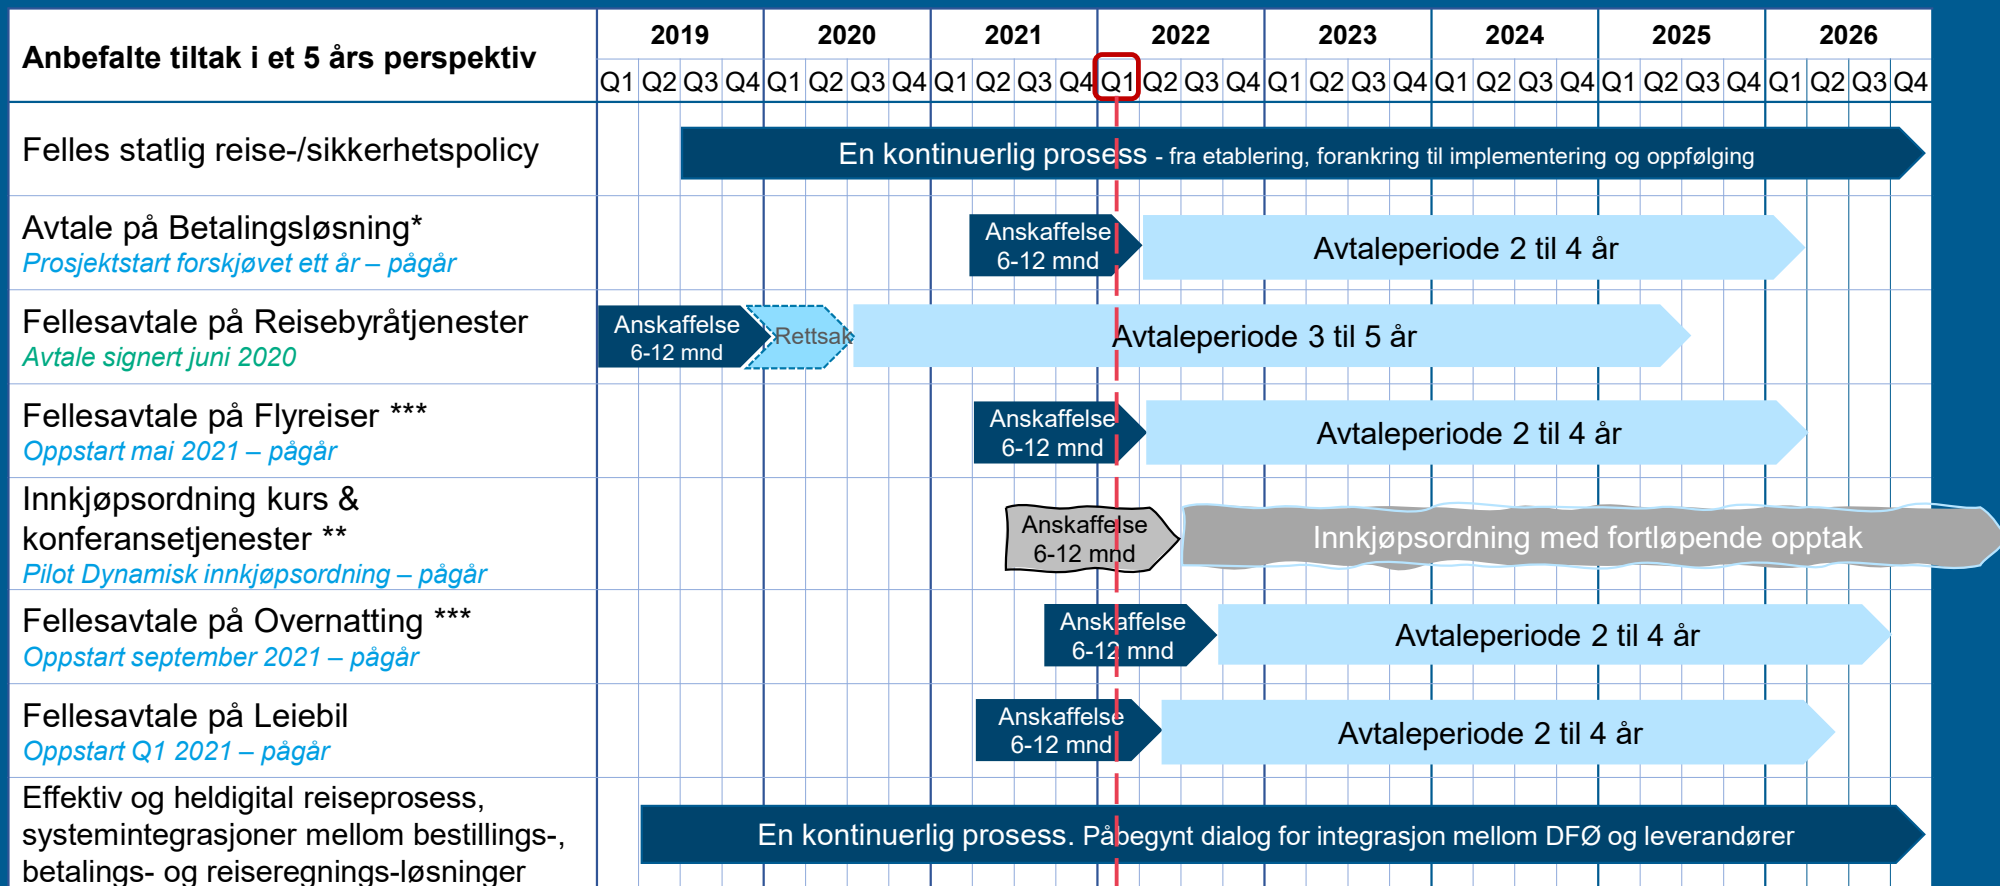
| Anbefalte tiltak i et 5 års perspektiv | 2019 | 2020 | 2021 | 2022 | 2023 | 2024 | 2025 | 2026 |
|---|---|---|---|---|---|---|---|---|
| | Q1 Q2 Q3 Q4 | Q1 Q2 Q3 Q4 | Q1 Q2 Q3 Q4 | Q1 Q2 Q3 Q4 | Q1 Q2 Q3 Q4 | Q1 Q2 Q3 Q4 | Q1 Q2 Q3 Q4 | Q1 Q2 Q3 Q4 |

Felles statlig reise-/sikkerhetspolicy
En kontinuerlig prosess - fra etablering, forankring til implementering og oppfølging

Avtale på Betalingsløsning*
Prosjektstart forskjøvet ett år – pågår
Anskaffelse 6-12 mnd
Avtaleperiode 2 til 4 år

Fellesavtale på Reisebyråtjenester
Avtale signert juni 2020
Anskaffelse 6-12 mnd
Rettsak
Avtaleperiode 3 til 5 år

Fellesavtale på Flyreiser ***
Oppstart mai 2021 – pågår
Anskaffelse 6-12 mnd
Avtaleperiode 2 til 4 år

Innkjøpsordning kurs & konferansetjenester **
Pilot Dynamisk innkjøpsordning – pågår
Anskaffelse 6-12 mnd
Innkjøpsordning med fortløpende opptak

Fellesavtale på Overnatting ***
Oppstart september 2021 – pågår
Anskaffelse 6-12 mnd
Avtaleperiode 2 til 4 år

Fellesavtale på Leiebil
Oppstart Q1 2021 – pågår
Anskaffelse 6-12 mnd
Avtaleperiode 2 til 4 år

Effektiv og heldigital reiseprosess, systemintegrasjoner mellom bestillings-, betalings- og reiseregnings-løsninger
En kontinuerlig prosess. Påbegynt dialog for integrasjon mellom DFØ og leverandører